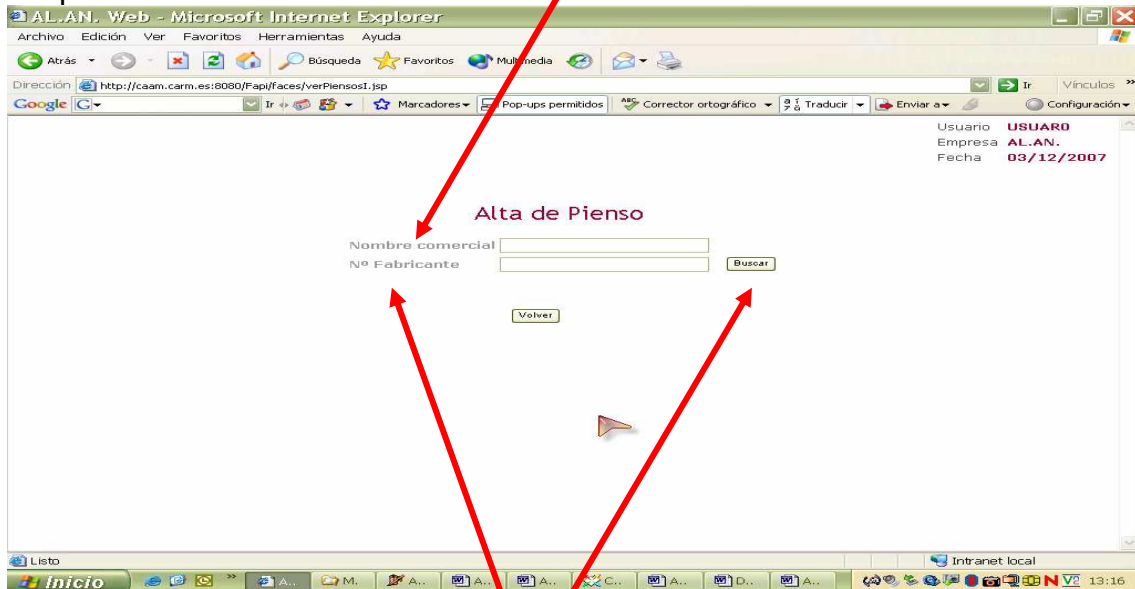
AL.AN. Web - Microsoft Internet Explorer

Archivo Edición Ver Favoritos Herramientas Ayuda

Atrás Búsqueda Favoritos Multimedia

Dirección http://caam.carm.es:8080/Fapi/faces/verPiensosI.jsp Ir Vínculos

Google G Ir Marcadores Pop-ups permitidos Corrector ortográfico Traducir Enviar a Configuración

Usuario USUAR0
Empresa AL.AN.
Fecha 03/12/2007

Alta de Pienso

Nombre comercial
Nº Fabricante Buscar

Volver

Listo Intranet local

Inicio A.. M. A.. A.. A.. C.. A.. D.. A.. 13:16